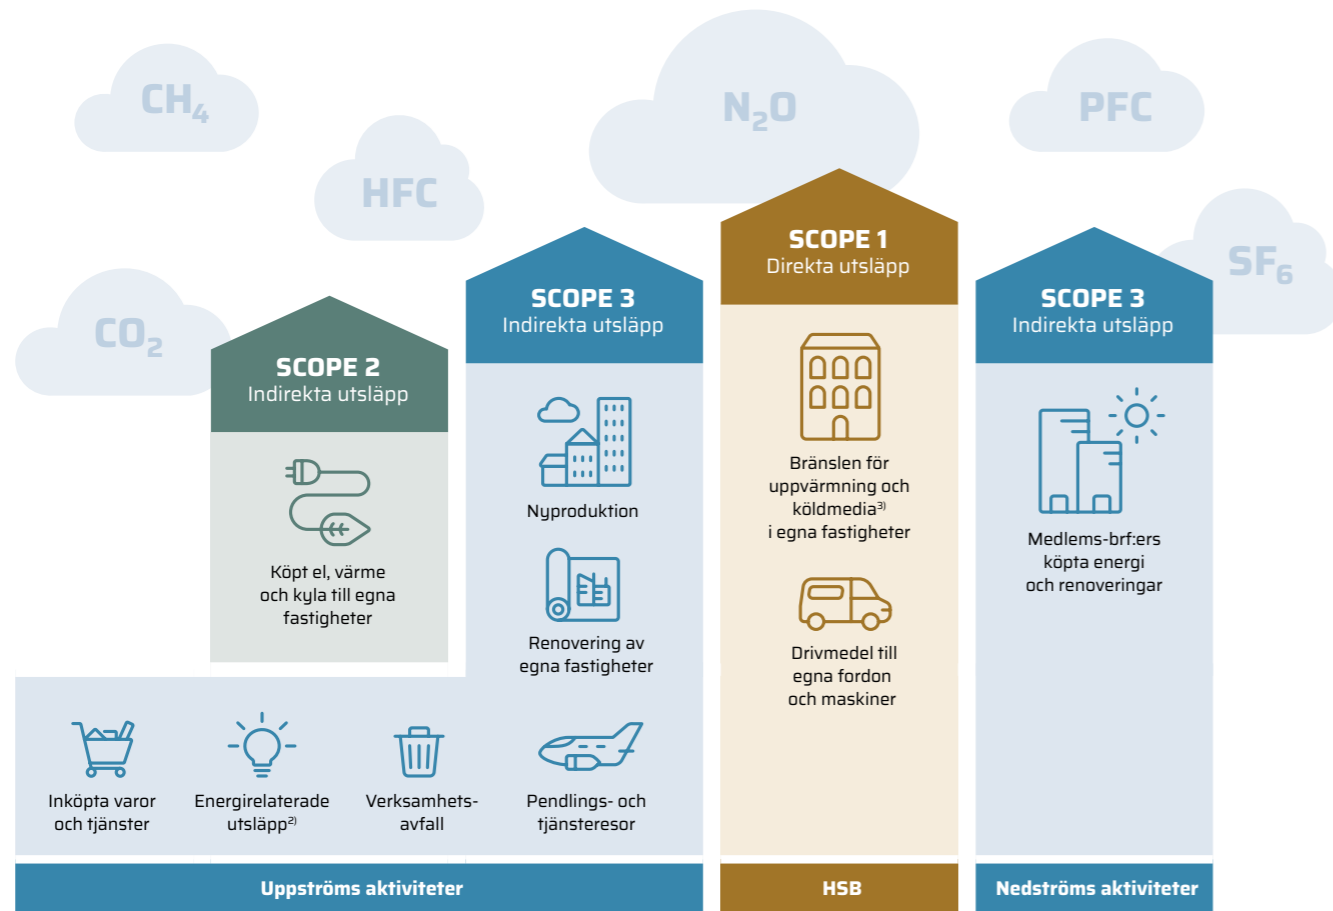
$CH_4$

HFC

$N_2O$

PFC

$SF_6$

$CO_2$

SCOPE 2
Indirekta utsläpp

Köpt el, värme och kyla till egna fastigheter

SCOPE 3
Indirekta utsläpp

Nyproduktion

Renovering av egna fastigheter

SCOPE 1
Direkta utsläpp

Bränslen för uppvärmning och köldmedia$^{3)}$ i egna fastigheter

Drivmedel till egna fordon och maskiner

SCOPE 3
Indirekta utsläpp

Medlems-brf:ers köpta energi och renoveringar

Inköpta varor och tjänster

Energirelaterade utsläpp$^{2)}$

Verksamhets-avfall

Pendlings- och tjänsteresor

Uppströms aktiviteter

HSB

Nedströms aktiviteter